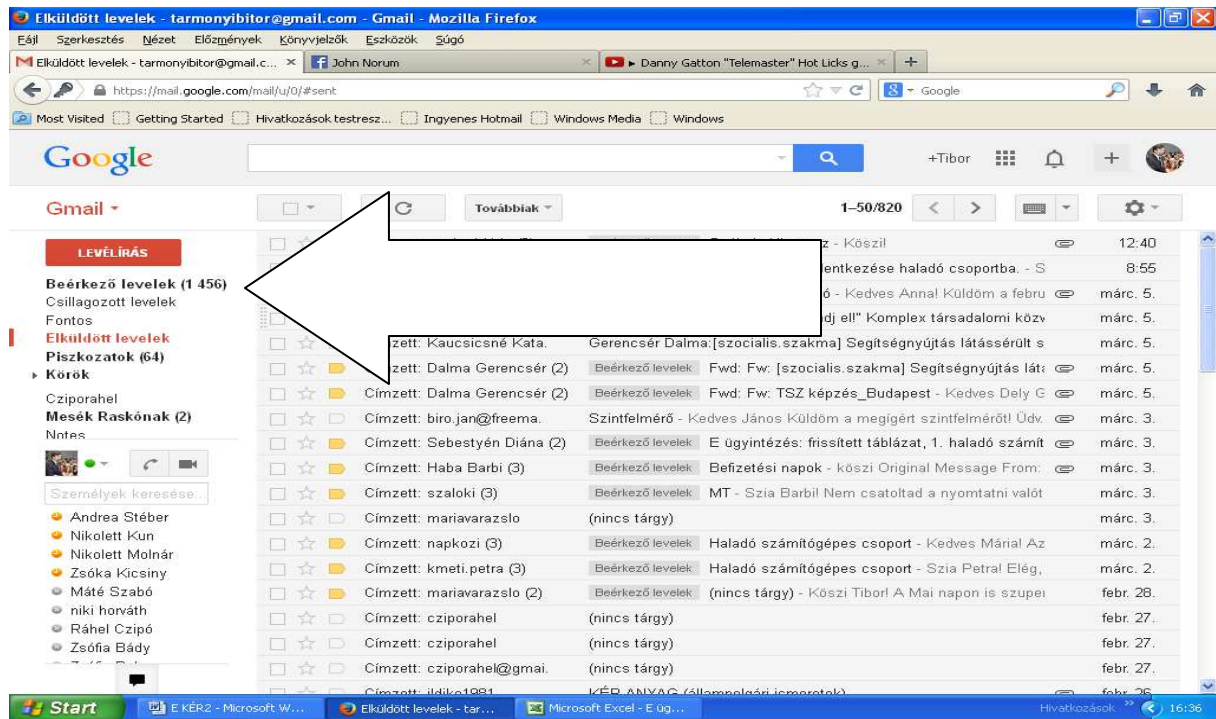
Elküldött levelek - tarmonyibitor@gmail.com - Gmail - Mozilla Firefox

Fájl Szerkesztés Nézet Előzmények Könyvjelzők Eszközök Súgó

Elküldött levelek - tarmonyibitor@gmail.c... × John Norum × ▸ Danny Gatton "Telemaster" Hot Licks g... × +

https://mail.google.com/mail/u/0/#sent

Google

Most Visited Getting Started Hivatkozások testresz... Ingyenes Hotmail Windows Media Windows

Google

+Tibor

Gmail

Továbbiak

1–50/820

LEVÉLÍRÁS

Beérkező levelek (1 456)
Csillagozott levelek
Fontos
Elküldött levelek
Piszkozatok (64)
Körök
Cziporahel
Mesék Raskónak (2)
Notes

Személyek keresése...

Andrea Stéber
Nikolett Kun
Nikolett Molnár
Zsóka Kicsiny
Máté Szabó
niki horváth
Ráhel Czipó
Zsófia Bády

| | | | |
|---|---|---|---|
| | z - Köszi! | | 12:40 |
| | entkezése haladó csoportba. - S | | 8:55 |
| | ó - Kedves Anna! Küldöm a febru | | márc. 5. |
| | dj el!" Komplex társadalomi közv | | márc. 5. |
| zett: Kaucsicsné Kata. | Gerencsér Dalma:[szocialis.szakma] Segítségnyújtás látássérült s | | márc. 5. |
| zett: Dalma Gerencsér (2) | Beérkező levelek | Fwd: Fw: [szocialis.szakma] Segítségnyújtás láta | márc. 5. |
| Címzett: Dalma Gerencsér (2) | Beérkező levelek | Fwd: Fw: TSZ képzés_Budapest - Kedves Dely G | márc. 5. |
| Címzett: biro.jan@freema. | Szintfelmérő - Kedves János Küldöm a megígért szintfelmérőt! Üdv. | | márc. 3. |
| Címzett: Sebestyén Diána (2) | Beérkező levelek | E ügyintézés: frissített táblázat, 1. haladó számít | márc. 3. |
| Címzett: Haba Barbi (3) | Beérkező levelek | Befizetési napok - köszi Original Message From: | márc. 3. |
| Címzett: szaloki (3) | Beérkező levelek | MT - Szia Barbi! Nem csatoltad a nyomtatni valót | márc. 3. |
| Címzett: mariavarazslo | (nincs tárgy) | | márc. 3. |
| Címzett: napkozi (3) | Beérkező levelek | Haladó számítógépes csoport - Kedves Mária! Az | márc. 2. |
| Címzett: kmeti.petra (3) | Beérkező levelek | Haladó számítógépes csoport - Szia Petra! Elég, | márc. 2. |
| Címzett: mariavarazslo (2) | Beérkező levelek | (nincs tárgy) - Köszi Tibor! A Mai napon is szupe | febr. 28. |
| Címzett: cziporahel | (nincs tárgy) | | febr. 27. |
| Címzett: cziporahel | (nincs tárgy) | | febr. 27. |
| Címzett: cziporahel@gmai. | (nincs tárgy) | | febr. 27. |
| Címzett: ildiko1981 | KÉR ANYAG (állampolgári ismeretek) | | febr. 26. |

Start | E KÉR2 - Microsoft W... | Elküldött levelek - tar... | Microsoft Excel - E üg... | Hivatkozások | 16:36